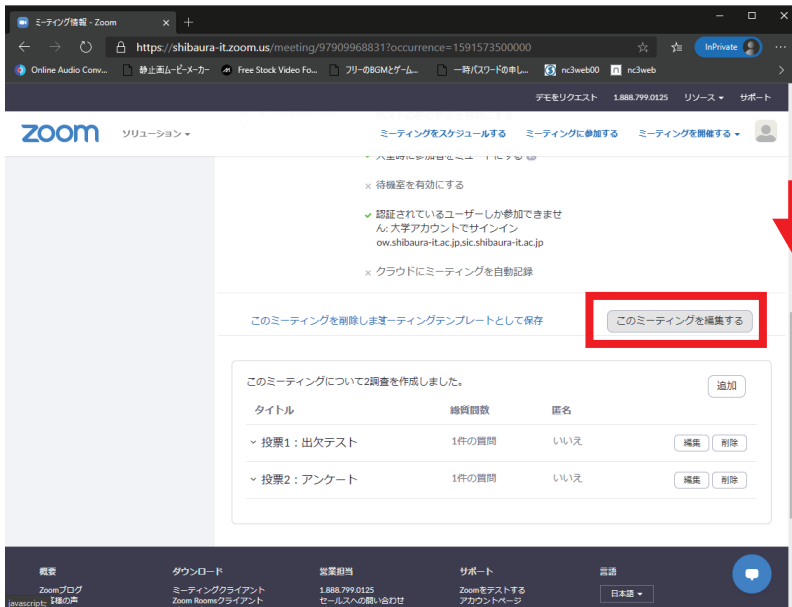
ミーティング情報 - Zoom
https://shibaura-it.zoom.us/meeting/97909968831?occurrence=1591573500000
InPrivate
Online Audio Conv... 静止画ムービーメーカー Free Stock Video Fo... フリーのBGMとゲーム... 一時パスワードの申し... nc3web00 nc3web

デモをリクエスト 1.888.799.0125 リソース サポート
zoom ソリューション ミーティングをスケジュールする ミーティングに参加する ミーティングを開催する

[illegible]
待機室を有効にする
認証されているユーザーしか参加できません: 大学アカウントでサインイン ow.shibaura-it.ac.jp,sic.shibaura-it.ac.jp
クラウドにミーティングを自動記録

このミーティングを削除します ーティングテンプレートとして保存 このミーティングを編集する

このミーティングについて2調査を作成しました。 追加

| タイトル | 質問数 | 匿名 | |
|---|---|---|---|
| 投票1：出欠テスト | 1件の質問 | いいえ | 編集 削除 |
| 投票2：アンケート | 1件の質問 | いいえ | 編集 削除 |

概要 ダウンロード 営業担当 サポート 言語
Zoomブログ ミーティングクライアント 1.888.799.0125 Zoomをテストする 日本語
javascript: 様の声 Zoom Roomsクライアント セールスへの問い合わせ アカウントページ